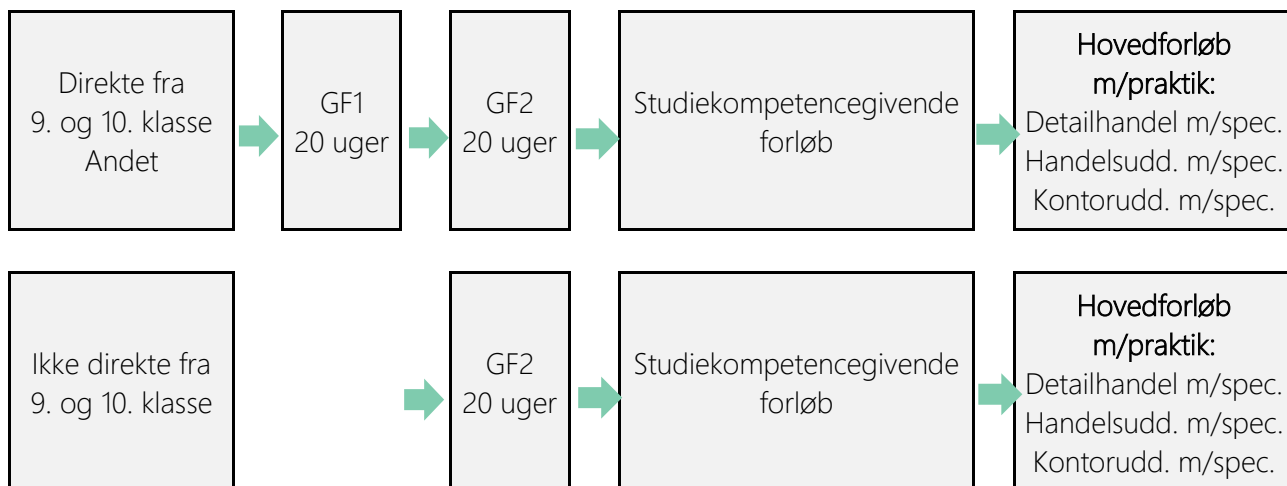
Direkte fra
9. og 10. klasse
Andet

GF1
20 uger

GF2
20 uger

Studiekompetencegivende
forløb

Hovedforløb
m/praktik:
Detailhandel m/spec.
Handelsudd. m/spec.
Kontorudd. m/spec.

Ikke direkte fra
9. og 10. klasse

GF2
20 uger

Studiekompetencegivende
forløb

Hovedforløb
m/praktik:
Detailhandel m/spec.
Handelsudd. m/spec.
Kontorudd. m/spec.